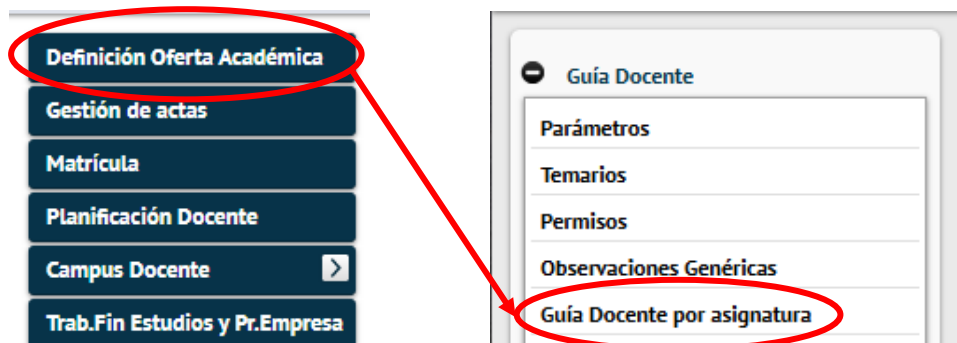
Definición Oferta Académica
Gestión de actas
Matrícula
Planificación Docente
Campus Docente
Trab.Fin Estudios y Pr.Empresa

Guía Docente
Parámetros
Temarios
Permisos
Observaciones Genéricas
Guía Docente por asignatura